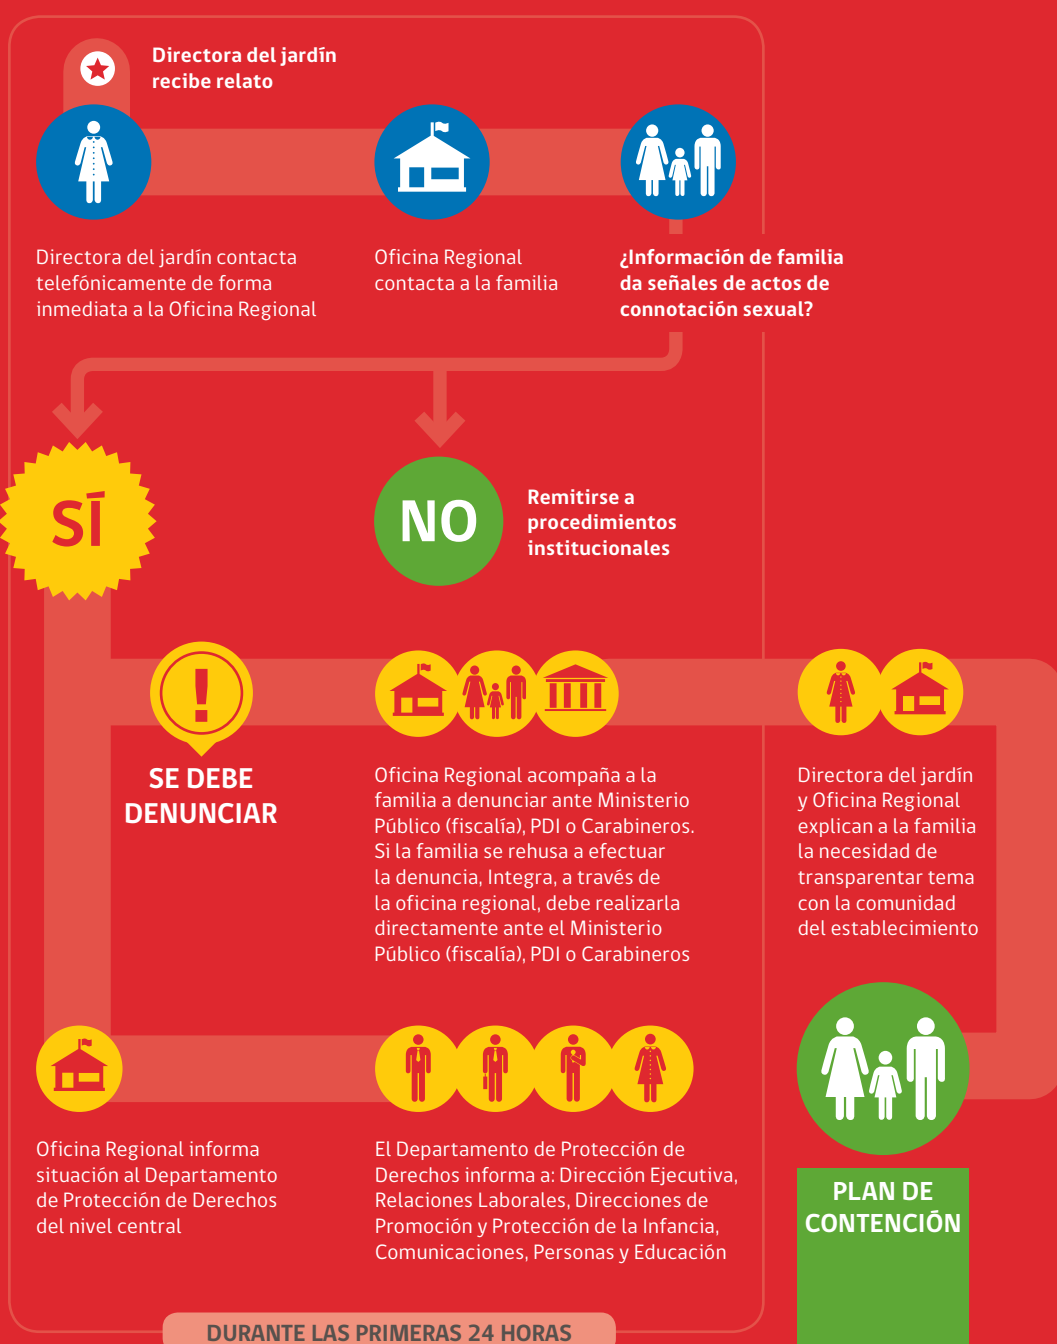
Directora del jardín recibe relato

Directora del jardín contacta telefónicamente de forma inmediata a la Oficina Regional

Oficina Regional contacta a la familia

¿Información de familia da señales de actos de connotación sexual?

SÍ

NO

Remitirse a procedimientos institucionales

SE DEBE DENUNCIAR

Oficina Regional acompaña a la familia a denunciar ante Ministerio Público (fiscalía), PDI o Carabineros. Si la familia se rehusa a efectuar la denuncia, Integra, a través de la oficina regional, debe realizarla directamente ante el Ministerio Público (fiscalía), PDI o Carabineros

Directora del jardín y Oficina Regional explican a la familia la necesidad de transparentar tema con la comunidad del establecimiento

Oficina Regional informa situación al Departamento de Protección de Derechos del nivel central

El Departamento de Protección de Derechos informa a: Dirección Ejecutiva, Relaciones Laborales, Direcciones de Promoción y Protección de la Infancia, Comunicaciones, Personas y Educación

PLAN DE CONTENCIÓN

DURANTE LAS PRIMERAS 24 HORAS